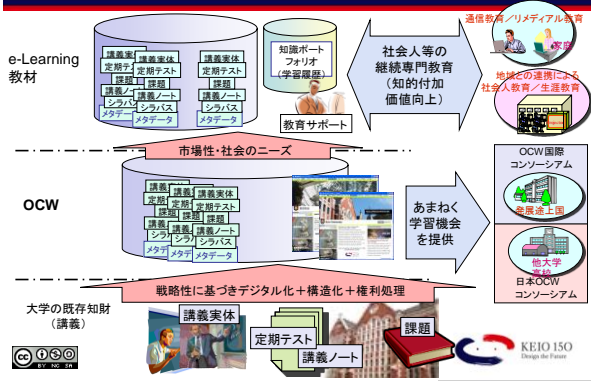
e-Learning
教材

講義実体
定期テスト
課題
講義ノート
シラバス
メタデータ

講義実体
定期テスト
課題
講義ノート
シラバス
メタデータ

講義実体
定期テスト
課題
講義ノート
シラバス
メタデータ

知識ポートフォリオ
（学習履歴）

教育サポート

社会人等の
継続専門教育
（知的付加
価値向上）

通信教育／リメディアル教育
家庭

地域との連携による
社会人教育／生涯教育

市場性・社会のニーズ

OCW

講義実体
定期テスト
課題
講義ノート
シラバス
メタデータ

講義実体
定期テスト
課題
講義ノート
シラバス
メタデータ

あまねく
学習機会
を提供

OCW国際
コンソーシアム
発展途上国

他大学
高校
日本OCW
コンソーシアム

戦略性に基づきデジタル化＋構造化＋権利処理

大学の既存知財
（講義）

講義実体
定期テスト
講義ノート
課題

KEIO 150
Design the Future